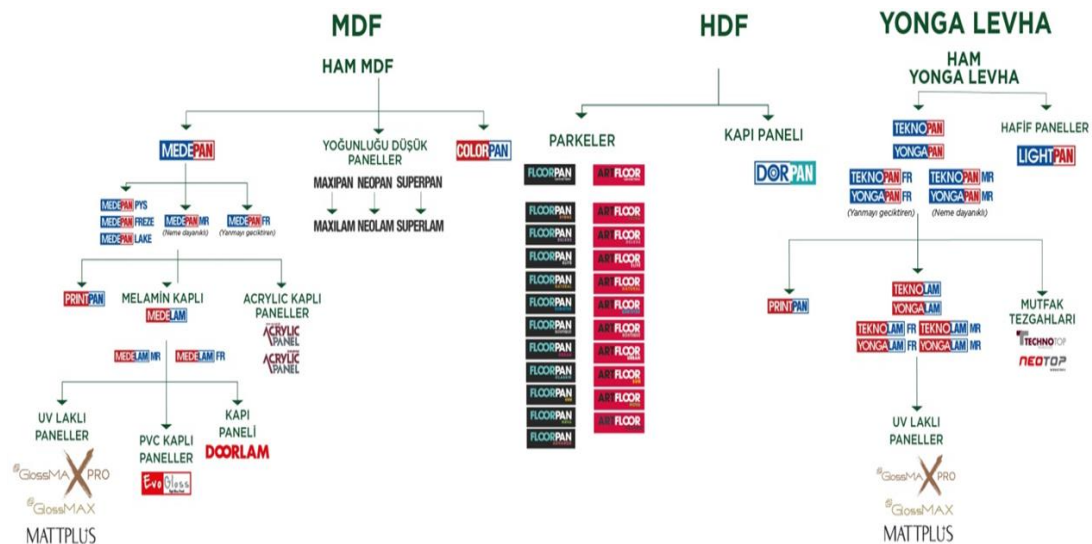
MDF

HAM MDF

MEDEPAN

YOĞUNLUĞU DÜŞÜK PANELLER

COLORPAN

MEDEPAN PYS
MEDEPAN FREZE
MEDEPAN LAKE

MEDEPAN MR
(Neme dayanıklı)

MEDEPAN FR
(Yanmayı geciktiren)

MAXIPAN NEOPAN SUPERPAN

MAXILAM NEOLAM SUPERLAM

PRINTPAN

MELAMİN KAPLI
MEDELAM

ACRYLIC KAPLI PANELLER
ACRYLIC PANEL
ACRYLIC PANEL

MEDELAM MR
MEDELAM FR

UV LAKLI PANELLER
GlossMAX PRO
GlossMAX
MATTPLUS

PVC KAPLI PANELLER
Evo Gloss

KAPI PANELİ
DOORLAM

HDF

PARKELER

FLOORPAN
ART FLOOR

FLOORPAN
FLOORPAN
FLOORPAN
FLOORPAN
FLOORPAN
FLOORPAN
FLOORPAN
FLOORPAN
FLOORPAN
FLOORPAN
FLOORPAN

ART FLOOR
ART FLOOR
ART FLOOR
ART FLOOR
ART FLOOR
ART FLOOR
ART FLOOR
ART FLOOR
ART FLOOR
ART FLOOR
ART FLOOR

KAPI PANELİ
DORPAN

YONGA LEVHA

HAM YONGA LEVHA

TEKNOPAN
YONGAPAN

HAFİF PANELLER
LIGHTPAN

TEKNOPAN FR
YONGAPAN FR
(Yanmayı geciktiren)

TEKNOPAN MR
YONGAPAN MR
(Neme dayanıklı)

PRINTPAN

TEKNOLAM
YONGALAM
TEKNOLAM FR
YONGALAM FR
TEKNOLAM MR
YONGALAM MR

MUTFAK TEZGAHLARI
TECHNOTOP
NEOTOP

UV LAKLI PANELLER
GlossMAX PRO
GlossMAX
MATTPLUS